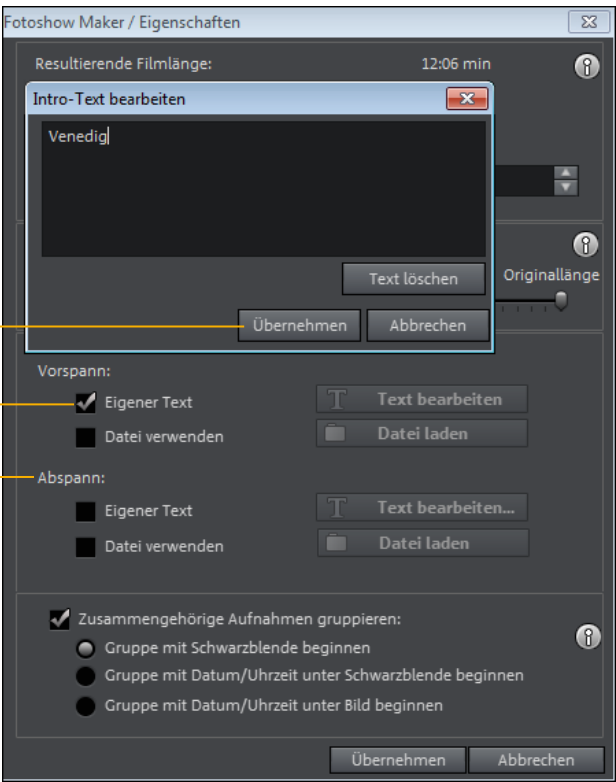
Fotoshow Maker / Eigenschaften

Resultierende Filmlänge: 12:06 min

Intro-Text bearbeiten

Venedig

Text löschen

Übernehmen Abbrechen

Originallänge

Vorspann:

Eigener Text

Text bearbeiten

Datei verwenden

Datei laden

Abspann:

Eigener Text

Text bearbeiten...

Datei verwenden

Datei laden

Zusammengehörige Aufnahmen gruppieren:

Gruppe mit Schwarzblende beginnen

Gruppe mit Datum/Uhrzeit unter Schwarzblende beginnen

Gruppe mit Datum/Uhrzeit unter Bild beginnen

Übernehmen Abbrechen